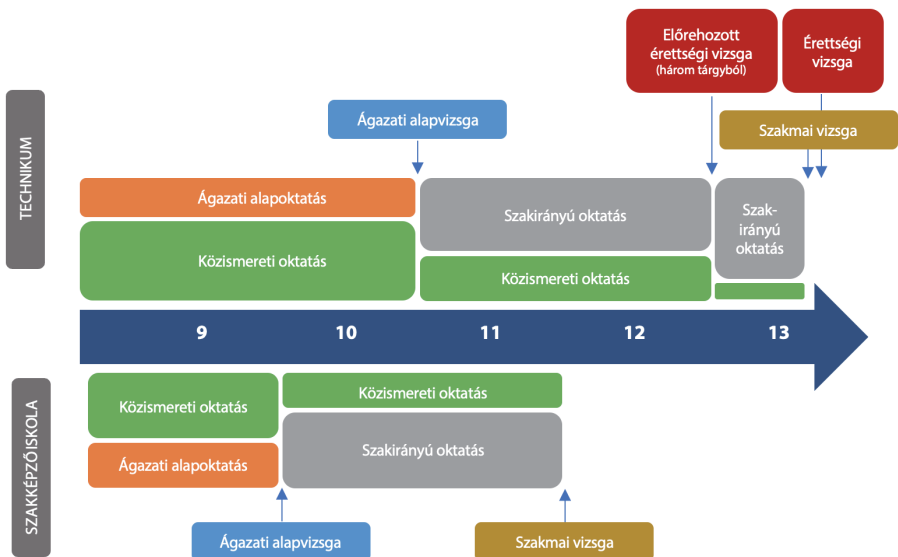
Előrehozott érettségi vizsga (három tárgyból)

Érettségi vizsga

TECHNIKUM

Ágazati alapvizsga

Szakmai vizsga

Ágazati alapoktatás

Közismereti oktatás

Szakirányú oktatás

Közismereti oktatás

Szakirányú oktatás

9

10

11

12

13

SZAKKÉPZŐISKOLA

Közismereti oktatás

Ágazati alapoktatás

Közismereti oktatás

Szakirányú oktatás

Ágazati alapvizsga

Szakmai vizsga